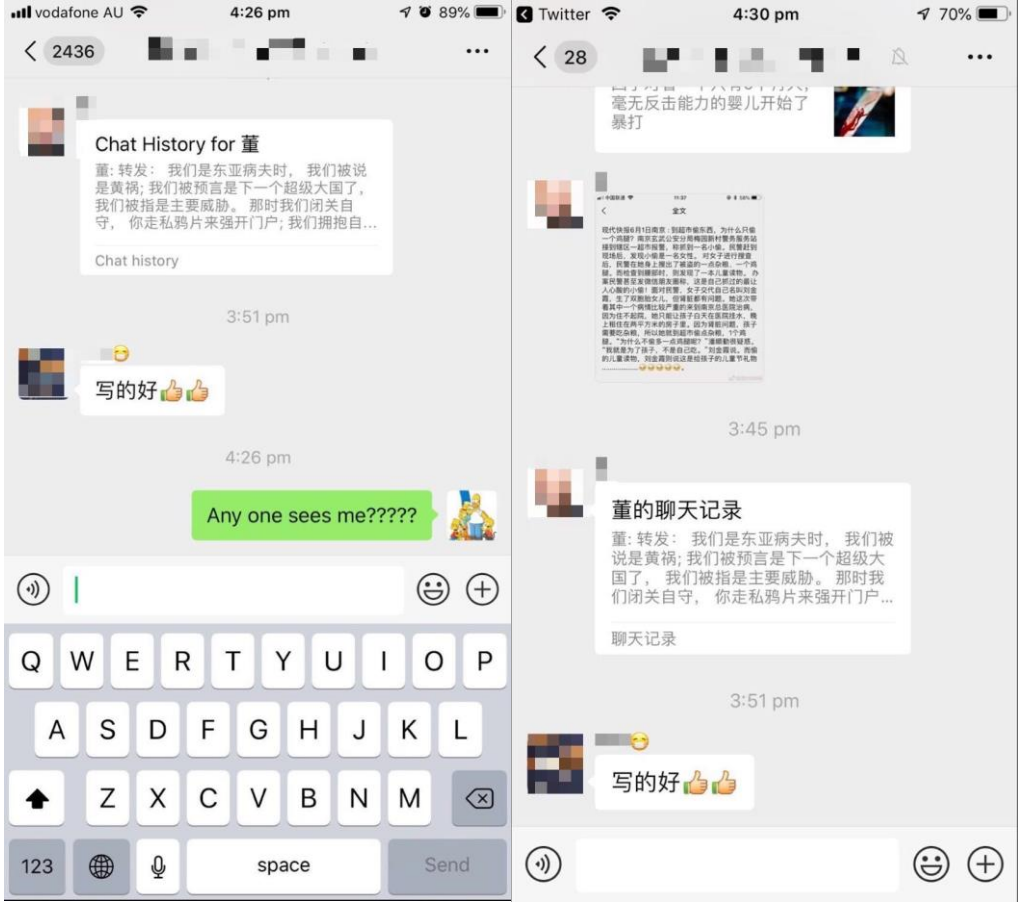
vodafone AU 4:26 pm 89%

< 2436 ···

Chat History for 董

董: 转发: 我们是东亚病夫时, 我们被说是黄祸; 我们被预言是下一个超级大国了, 我们被指是主要威胁。 那时我们闭关自守, 你走私鸦片来强开门户; 我们拥抱自...

Chat history

3:51 pm

写的好👍👍

4:26 pm

Any one sees me?????

Q W E R T Y U I O P
A S D F G H J K L
Z X C V B N M
123 space Send

Twitter 4:30 pm 70%

< 28 ···

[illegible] 毫无反击能力的婴儿开始了暴打

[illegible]

3:45 pm

董的聊天记录

董: 转发: 我们是东亚病夫时, 我们被说是黄祸; 我们被预言是下一个超级大国了, 我们被指是主要威胁。 那时我们闭关自守, 你走私鸦片来强开门户...

聊天记录

3:51 pm

写的好👍👍